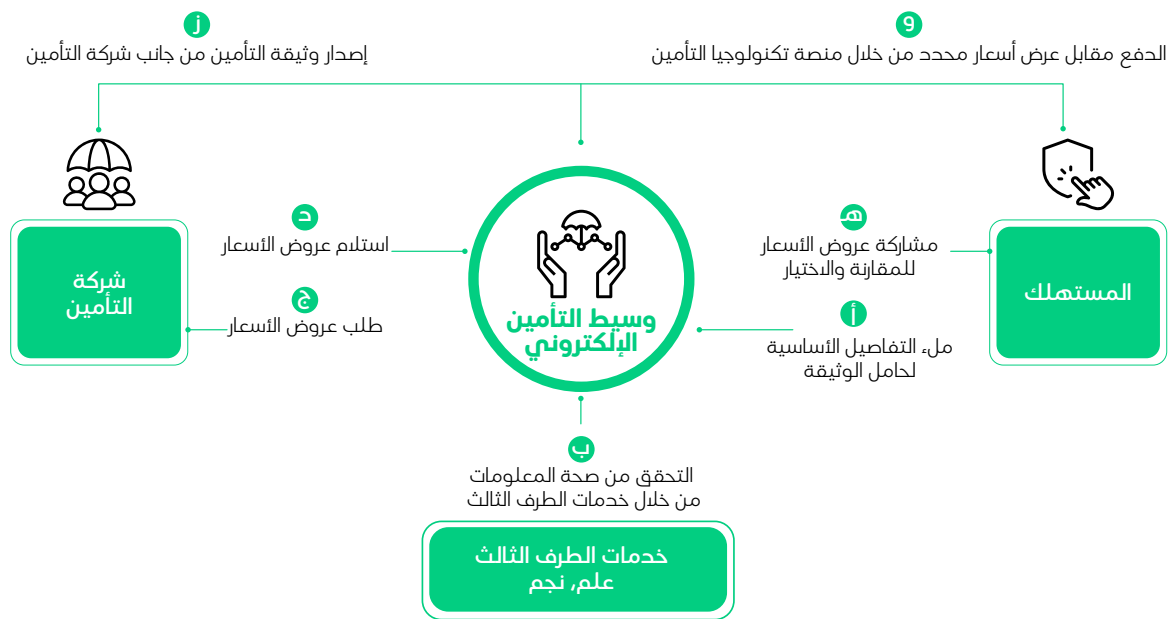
و
الدفع مقابل عرض أسعار محدد من خلال منصة تكنولوجيا التأمين

ز
إصدار وثيقة التأمين من جانب شركة التأمين

المستهلك

هـ
مشاركة عروض الأسعار للمقارنة والاختيار

أ
ملء التفاصيل الأساسية لحامل الوثيقة

وسيط التأمين الإلكتروني

د
استلام عروض الأسعار

ج
طلب عروض الأسعار

شركة التأمين

ب
التحقق من صحة المعلومات من خلال خدمات الطرف الثالث

خدمات الطرف الثالث
علم، نجم